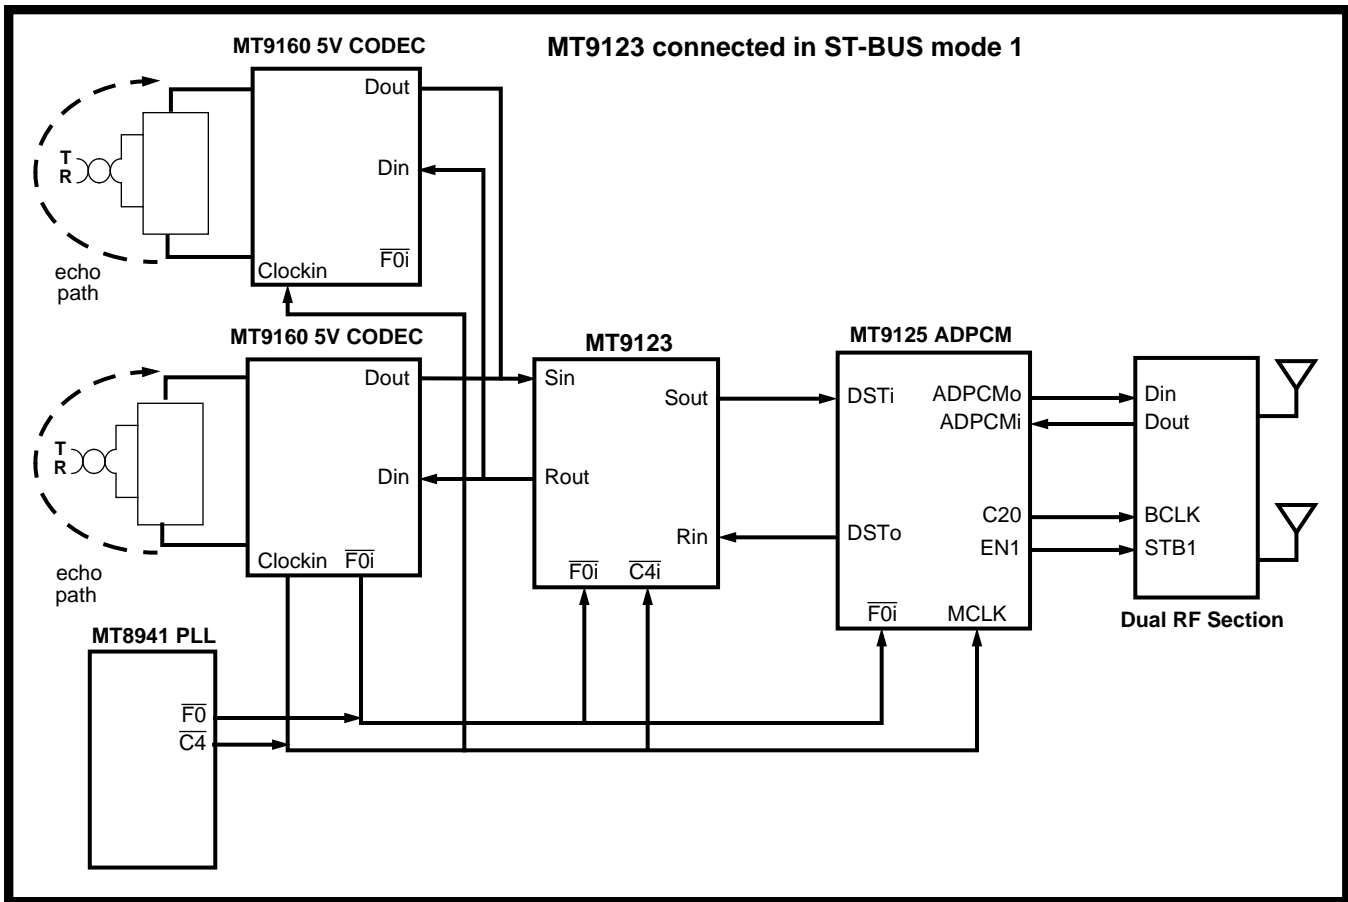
MT9160 5V CODEC

MT9123 connected in ST-BUS mode 1

Dout

T
R

Din

$\overline{F0i}$

Clockin

echo path

MT9160 5V CODEC

MT9123

MT9125 ADPCM

Dout

Sin

Sout

DSTi

ADPCMo
ADPCMi

Din
Dout

T
R

Din

Rout

C20
EN1

BCLK
STB1

Rin

DSTo

Clockin $\overline{F0i}$

$\overline{F0i}$ $\overline{C4i}$

echo path

$\overline{F0i}$ MCLK

Dual RF Section

MT8941 PLL

$\overline{F0}$
$\overline{C4}$